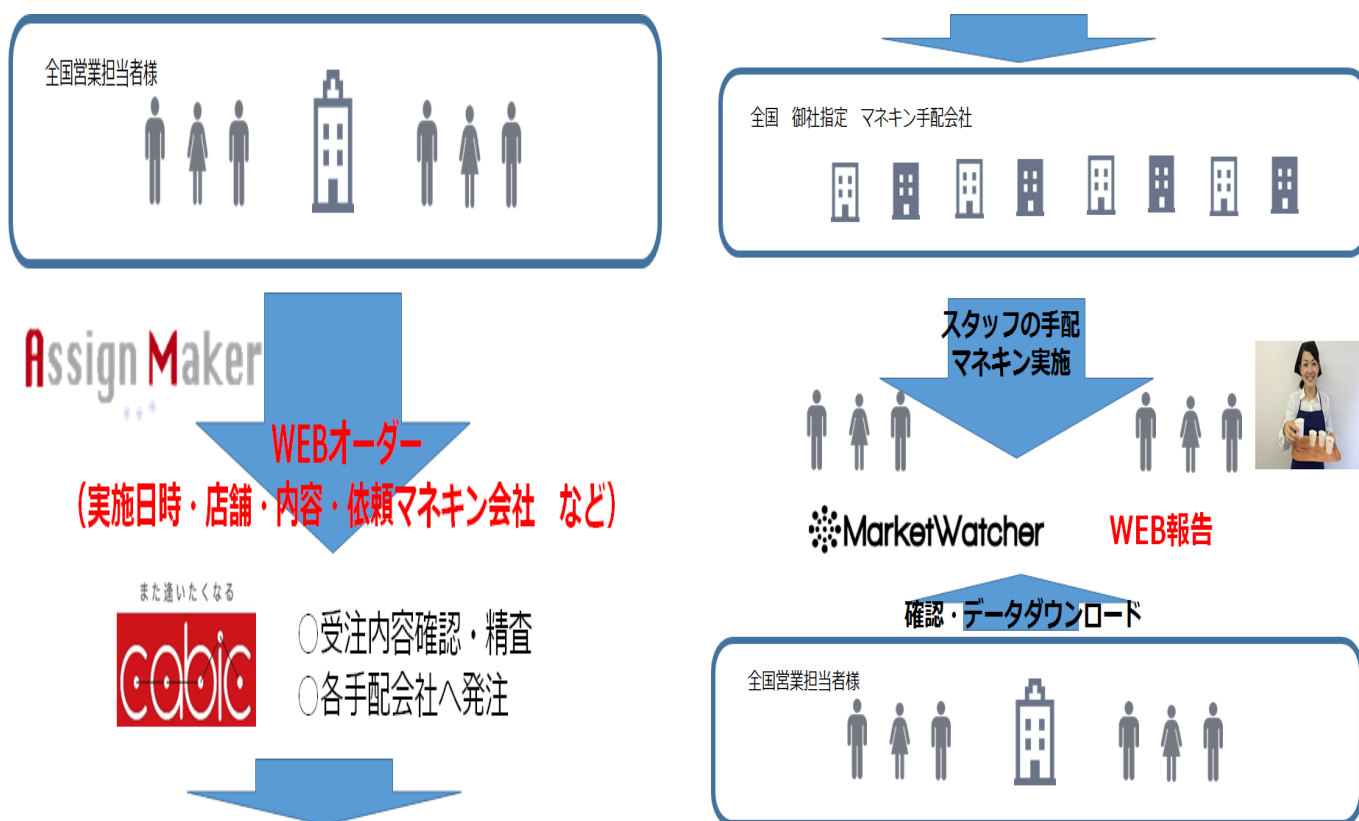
全国営業担当者様

Assign Maker

WEBオーダー
（実施日時・店舗・内容・依頼マネキン会社　など）

また逢いたくなる
cabic

○受注内容確認・精査
○各手配会社へ発注

全国　御社指定　マネキン手配会社

スタッフの手配
マネキン実施

MarketWatcher

WEB報告

確認・データダウンロード

全国営業担当者様